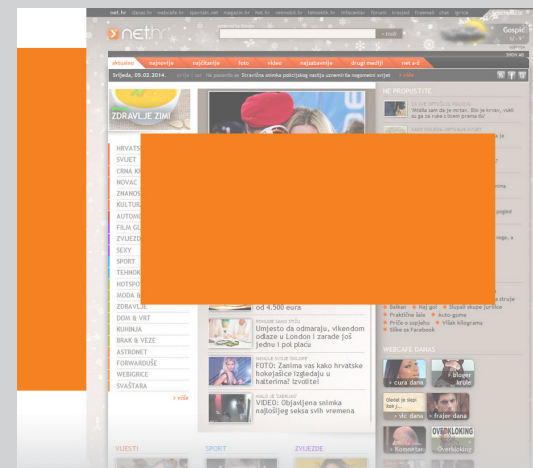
net.hr dnevnik.hr webcafe.hr sportski.net magazin.hr hot.hr zabavnik.hr oglasnik.hr forum kviz

net.hr

traži

Gospić

aktualno najnovije najčitanije foto video najzabavnije drugi mediji net.a-ž

Srijeda, 05.02.2014.

ZDRAVLJE ZIMI

HRVATSKA
SVIJET
CRNA KRONIKA
NOVAC
ZNANOST
KULTURA
AUTOMOTO
FILM
ZVIJEZDE
SEXY
SPORT
TEHNOKRACIJA
HOTSPOT
MODA
ZDRAVLJE
DOM & VRT
KUHINJA
BRAK & VEZE
ASTRONET
FORWARDUŠE
WEBGRICE
SVAŠTARA

» više

NE PROPUSTITE

od 4.500 eura

Umjesto da odmaraju, vikendom odlaze u London i zarade još jednu i pol plaću

FOTO: Zanima vas kako hrvatske hokejašice izgledaju u halterima? Izvolite!

VIDEO: Objavljena snimka najbolјeg seksa svih vremena

Balkan
Praktične liste
Priče o uspjehu
Slike za Facebook
Auto-gume
Vlijak kilograma

WEBCAFE DANAS

cura dana
bloger
frajer dana
Overkloking

VIJESTI
SPORT
ZVIJEZDE